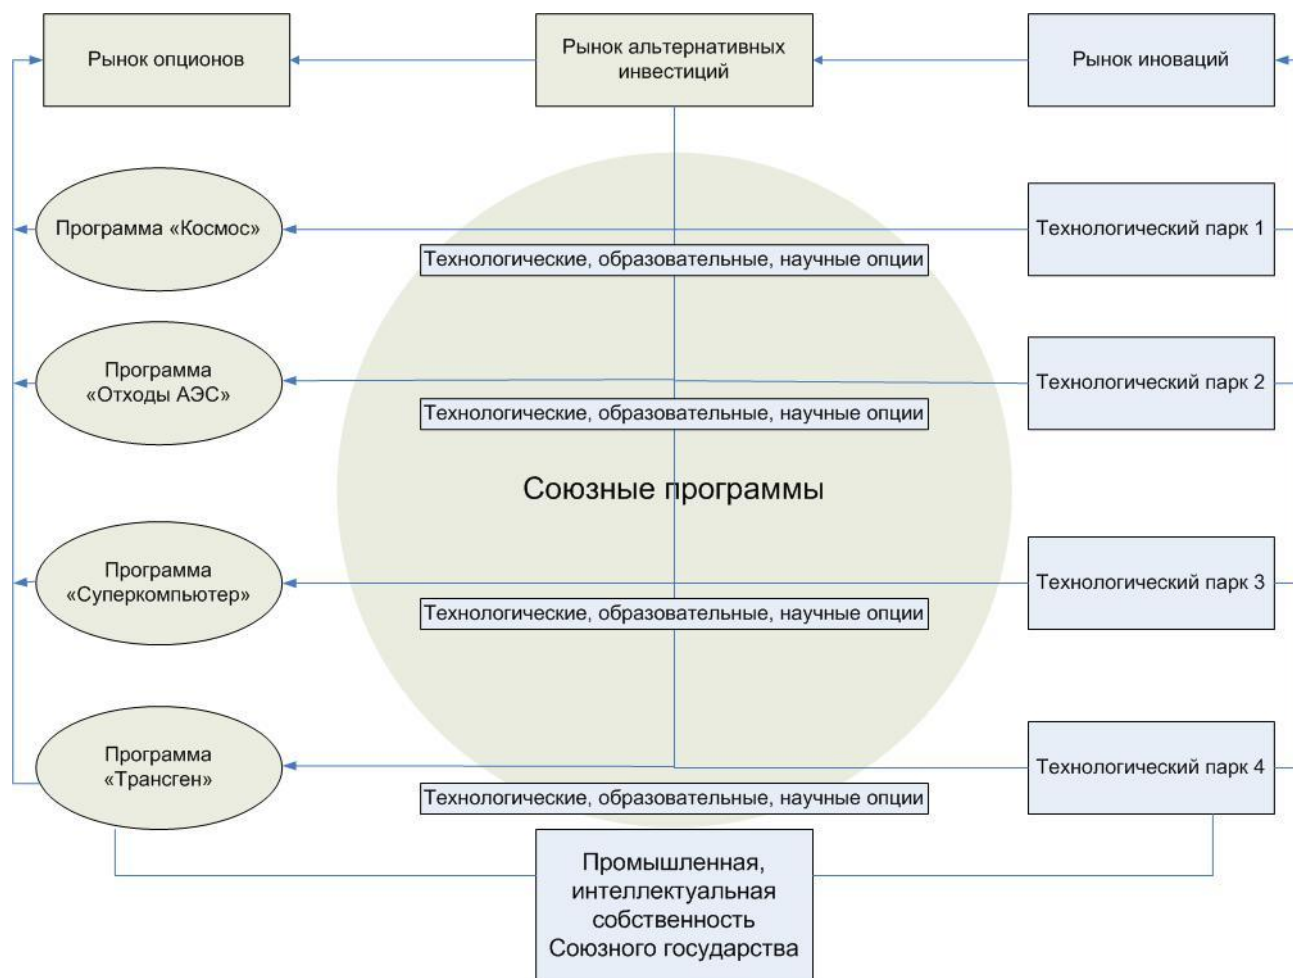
Рынок опционов

Рынок альтернативных инвестиций

Рынок иноваций

Программа «Космос»

Технологический парк 1

Технологические, образовательные, научные опции

Программа «Отходы АЭС»

Технологический парк 2

Технологические, образовательные, научные опции

Союзные программы

Программа «Суперкомпьютер»

Технологический парк 3

Технологические, образовательные, научные опции

Программа «Трансген»

Технологический парк 4

Технологические, образовательные, научные опции

Промышленная, интеллектуальная собственность Союзного государства